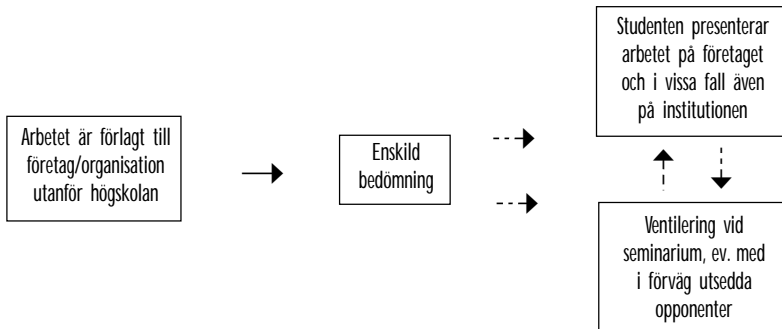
Arbetet är förlagt till företag/organisation utanför högskolan

Enskild bedömning

Studenten presenterar arbetet på företaget och i vissa fall även på institutionen

Ventilering vid seminarium, ev. med i förväg utsedda opponenter